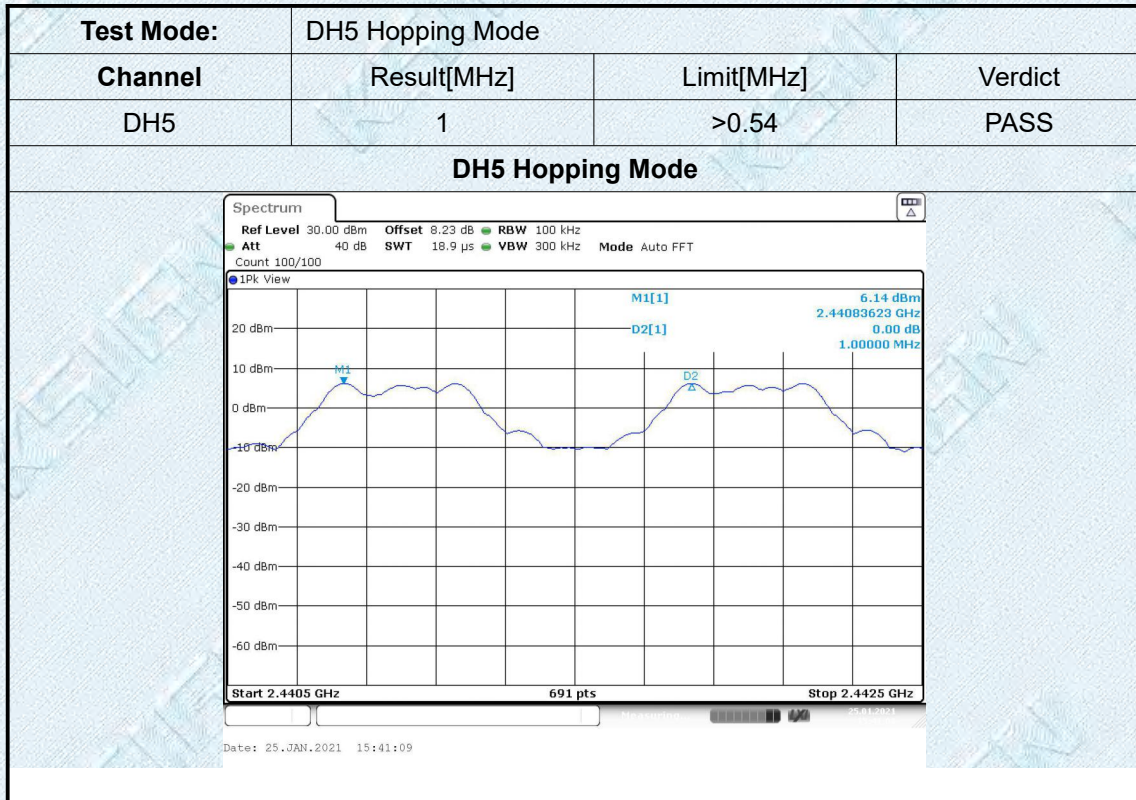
| Test Mode: | DH5 Hopping Mode | | |
|---|---|---|---|
| Channel | Result[MHz] | Limit[MHz] | Verdict |
| DH5 | 1 | >0.54 | PASS |

DH5 Hopping Mode

Spectrum

Ref Level 30.00 dBm Offset 8.23 dB RBW 100 kHz
Att 40 dB SWT 18.9 µs VBW 300 kHz Mode Auto FFT
Count 100/100

1Pk View

M1[1] 6.14 dBm
2.44083623 GHz
D2[1] 0.00 dB
1.00000 MHz

20 dBm
10 dBm
M1
D2
0 dBm
-10 dBm
-20 dBm
-30 dBm
-40 dBm
-50 dBm
-60 dBm

Start 2.4405 GHz 691 pts Stop 2.4425 GHz

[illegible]

Date: 25.JAN.2021 15:41:09